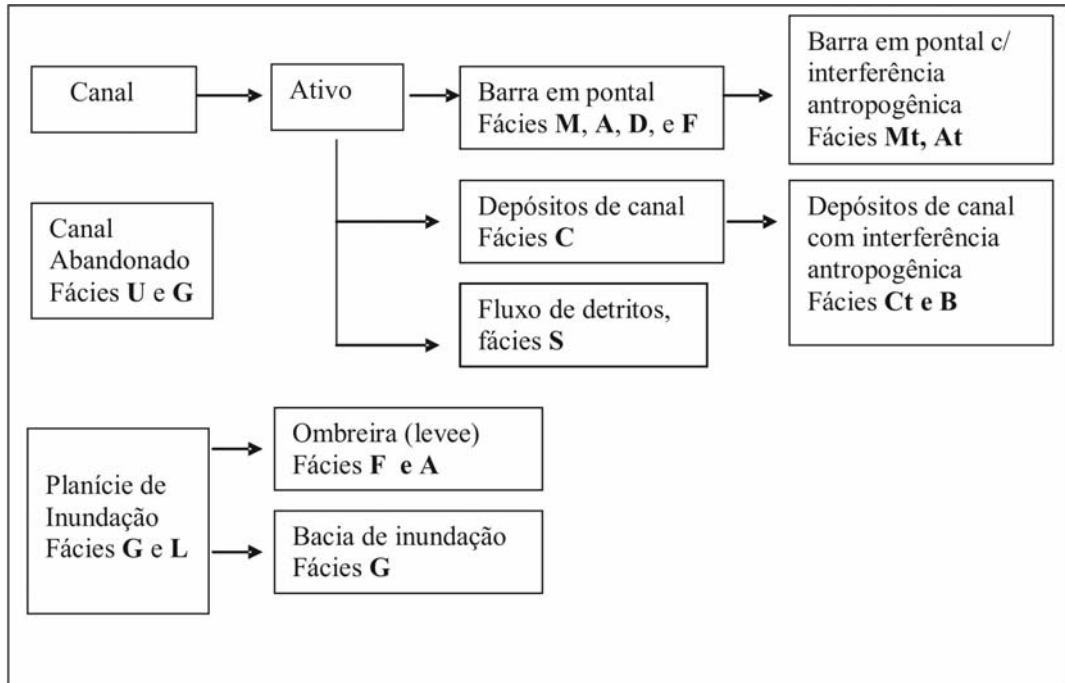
Canal

Ativo

Barra em pontal Fácies **M**, **A**, **D**, e **F**

Barra em pontal c/ interferência antropogênica Fácies **Mt, At**

Canal Abandonado Fácies **U** e **G**

Depósitos de canal Fácies **C**

Depósitos de canal com interferência antropogênica Fácies **Ct e B**

Fluxo de detritos, fácies **S**

Planície de Inundação Fácies **G** e **L**

Ombreira (levee) Fácies **F** e **A**

Bacia de inundação Fácies **G**